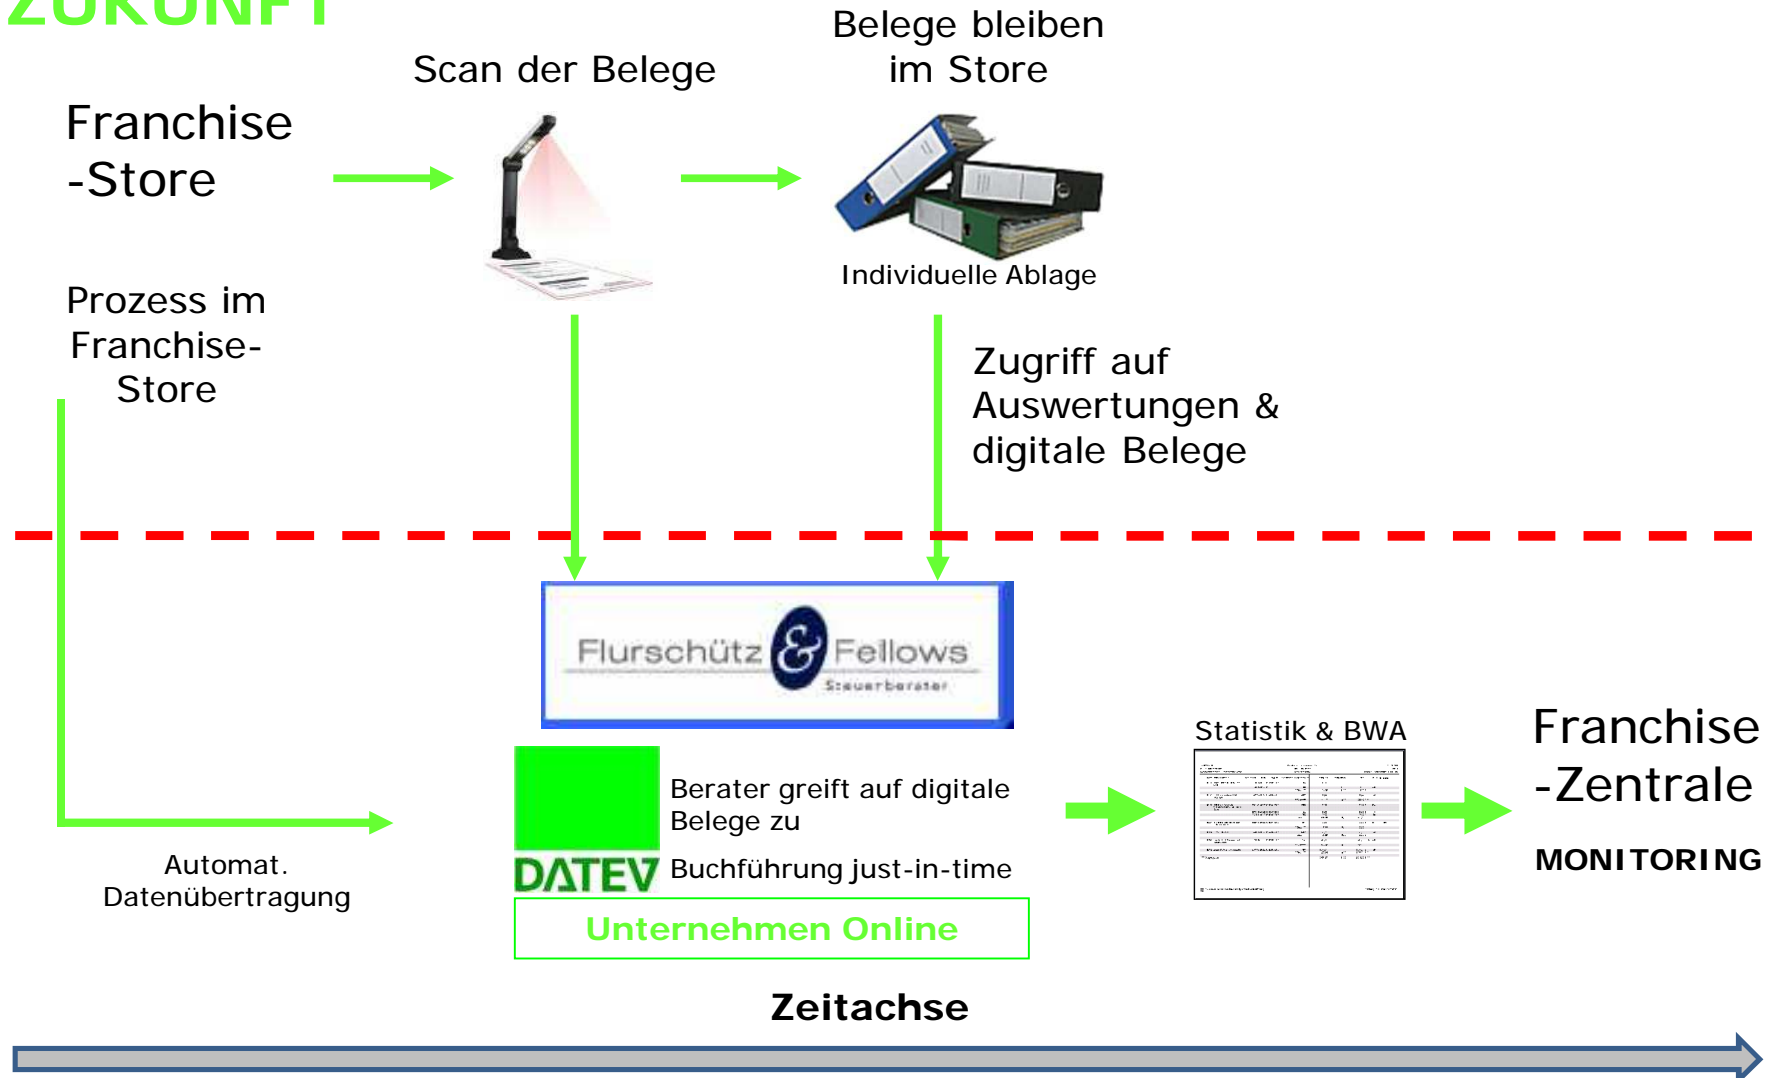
ZUKUNFT

Franchise -Store

Scan der Belege

Belege bleiben im Store

Individuelle Ablage

Prozess im Franchise-Store

Zugriff auf Auswertungen & digitale Belege

Flurschütz & Fellows
Steuerberater

Statistik & BWA

Franchise -Zentrale

MONITORING

Berater greift auf digitale Belege zu

DATEV Buchführung just-in-time

Unternehmen Online

Automat. Datenübertragung

Zeitachse